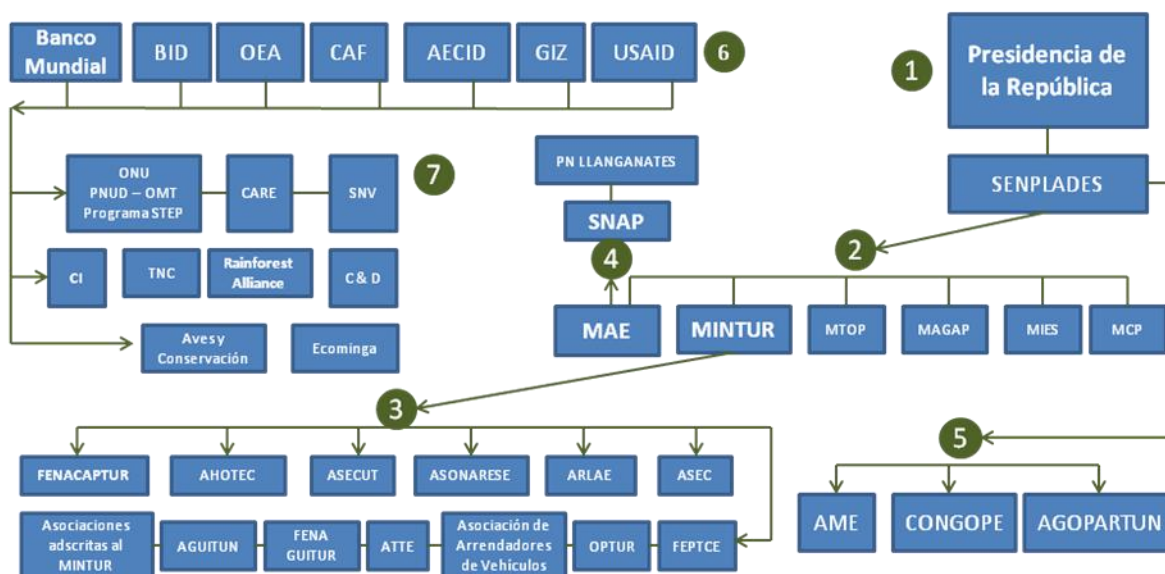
Banco Mundial

BID

OEA

CAF

AECID

GIZ

USAID

6

1

Presidencia de la República

ONU PNUD – OMT Programa STEP

CARE

SNV

7

PN LLANGANATES

SNAP

SENPLADES

2

4

CI

TNC

Rainforest Alliance

C & D

MAE

MINTUR

MTOP

MAGAP

MIES

MCP

Aves y Conservación

Ecominga

3

5

FENACAPTUR

AHOTEC

ASECUT

ASONARESE

ARLAE

ASEC

AME

CONGOPE

AGOPARTUN

Asociaciones adscritas al MINTUR

AGUITUN

FENA GUITUR

ATTE

Asociación de Arrendadores de Vehículos

OPTUR

FEPTCE